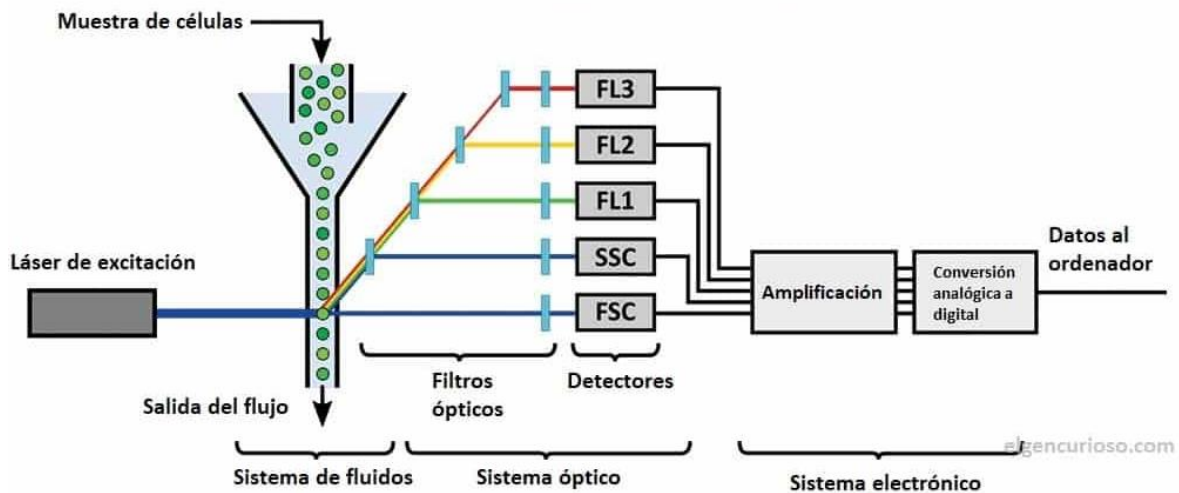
Muestra de células

FL3

FL2

FL1

SSC

FSC

Láser de excitación

Amplificación

Conversión analógica a digital

Datos al ordenador

Filtros ópticos

Detectores

Salida del flujo

elgencurioso.com

Sistema de fluidos

Sistema óptico

Sistema electrónico